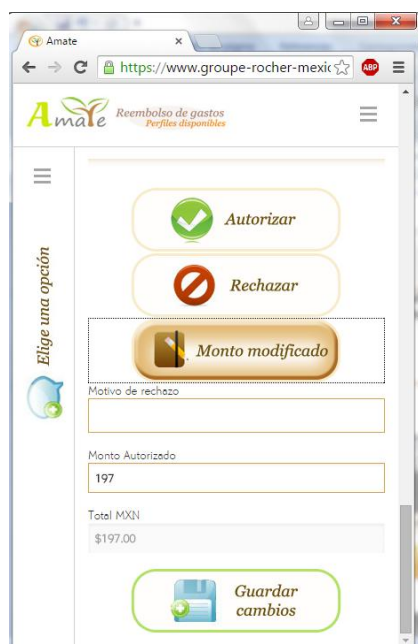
Amate

https://www.groupe-rocher-mexic

Amate Reembolso de gastos Perfiles disponibles

Elige una opción

Autorizar

Rechazar

Monto modificado

Motivo de rechazo

Monto Autorizado

197

Total MXN

$197.00

Guardar cambios